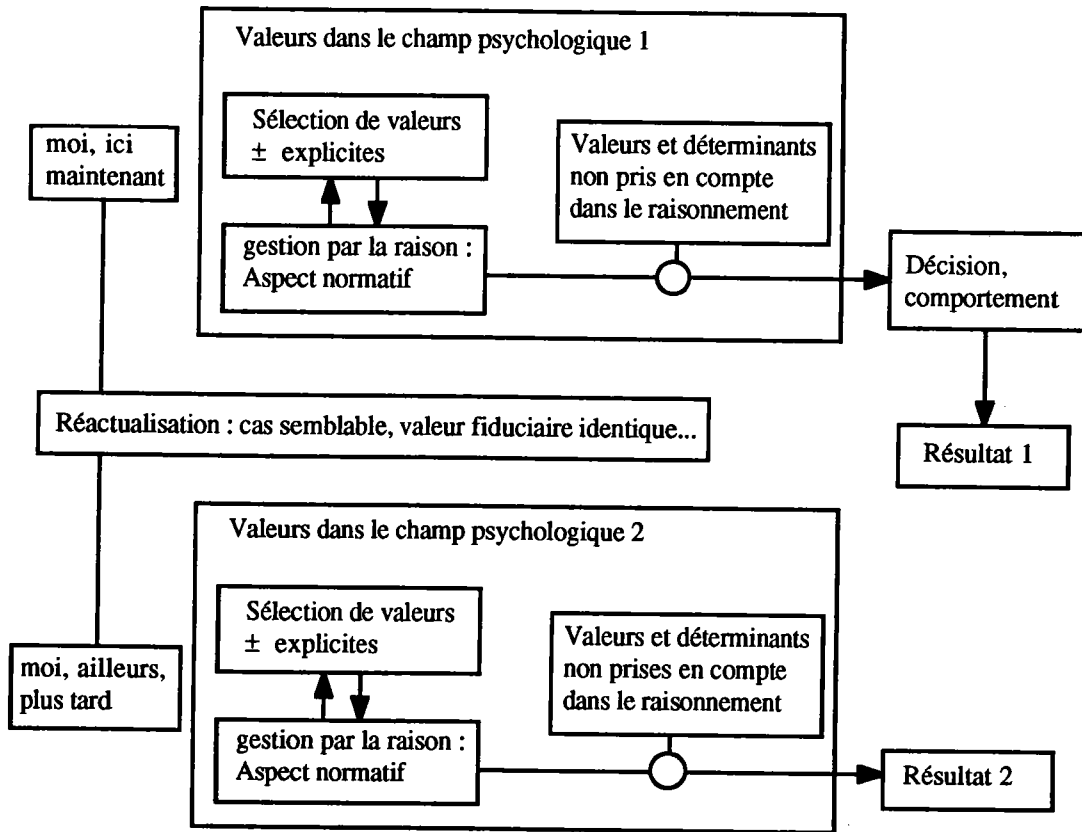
Valeurs dans le champ psychologique 1

moi, ici maintenant

Sélection de valeurs ± explicites

gestion par la raison : Aspect normatif

Valeurs et déterminants non pris en compte dans le raisonnement

Décision, comportement

Résultat 1

Réactualisation : cas semblable, valeur fiduciaire identique...

Valeurs dans le champ psychologique 2

moi, ailleurs, plus tard

Sélection de valeurs ± explicites

gestion par la raison : Aspect normatif

Valeurs et déterminants non prises en compte dans le raisonnement

Résultat 2